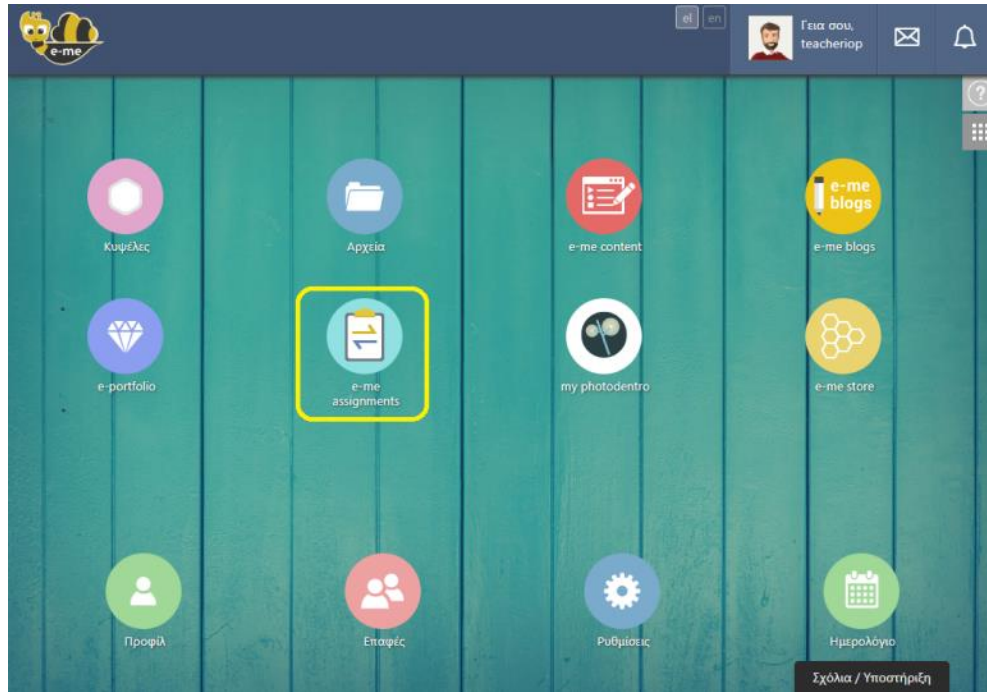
e-me

el en

Γεια σου, teacheriop

?

Κυψέλες

Αρχεία

e-me content

e-me blogs

e-me blogs

e-portfolio

e-me assignments

my photodentro

e-me store

Προφίλ

Επαφές

Ρυθμίσεις

Ημερολόγιο

Σχόλια / Υποστήριξη